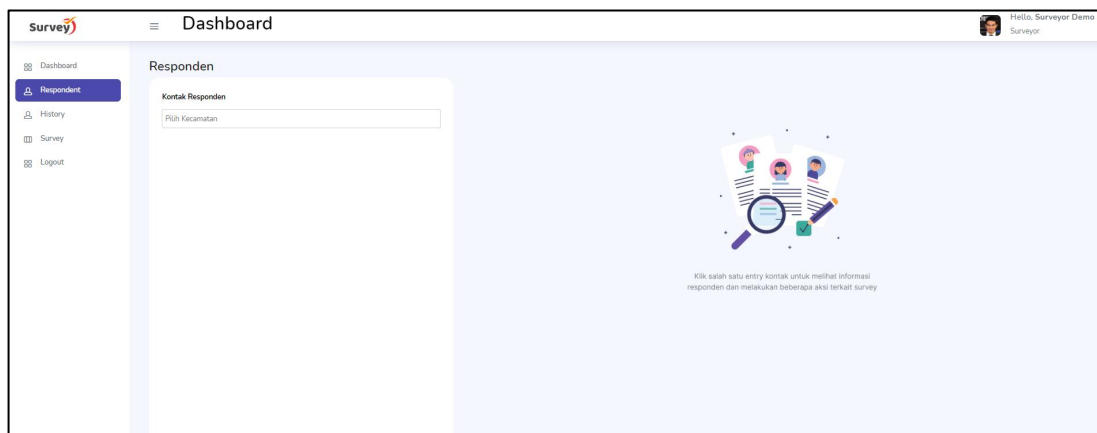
Survey

Dashboard

Hello, Surveyor Demo
Surveyor

Dashboard
Respondent
History
Survey
Logout

Responden

Kontak Responden

Pilih Kecamatan

Klik salah satu entry kontak untuk melihat informasi responden dan melakukan beberapa aksi terkait survey